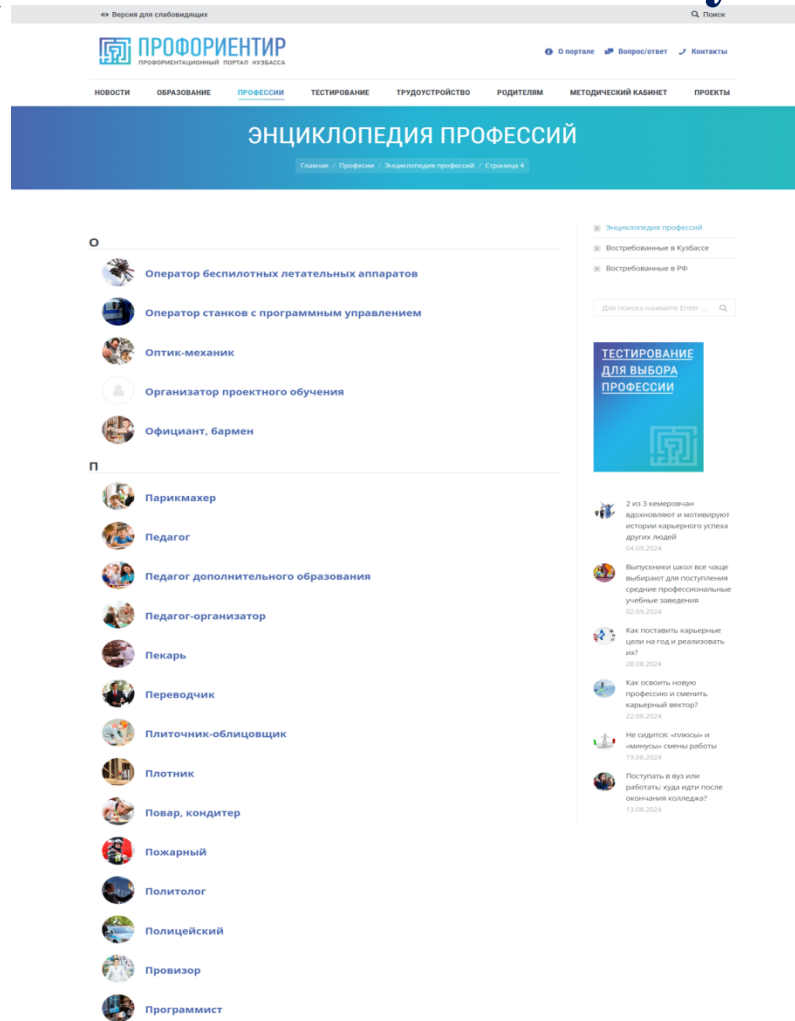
Версия для слабовидящих

Поиск

ПРОФОРИЕНТИР
ПРОФОРИЕНТАЦИОННЫЙ ПОРТАЛ КУЗБАССА

О портале
Вопрос/ответ
Контакты

НОВОСТИ
ОБРАЗОВАНИЕ
ПРОФЕССИИ
ТЕСТИРОВАНИЕ
ТРУДОУСТРОЙСТВО
РОДИТЕЛЯМ
МЕТОДИЧЕСКИЙ КАБИНЕТ
ПРОЕКТЫ

ЭНЦИКЛОПЕДИЯ ПРОФЕССИЙ

Главная / Профессии / Энциклопедия профессий / Страница 4

О

Оператор беспилотных летательных аппаратов

Оператор станков с программным управлением

Оптик-механик

Организатор проектного обучения

Официант, бармен

П

Парикмахер

Педагог

Педагог дополнительного образования

Педагог-организатор

Пекарь

Переводчик

Плиточник-облицовщик

Плотник

Повар, кондитер

Пожарный

Политолог

Полицейский

Провизор

Программист

Энциклопедия профессий
Востребованные в Кузбассе
Востребованные в РФ

Для поиска нажмите Enter ...

ТЕСТИРОВАНИЕ ДЛЯ ВЫБОРА ПРОФЕССИИ

2 из 3 кемеровчан вдохновляют и мотивируют истории карьерного успеха других людей
04.09.2024

Выпускники школ все чаще выбирают для поступления средние профессиональные учебные заведения
02.09.2024

Как поставить карьерные цели на год и реализовать их?
28.08.2024

Как освоить новую профессию и сменить карьерный вектор?
22.08.2024

Не сидится: «плюсы» и «минусы» смены работы
19.08.2024

Поступать в вуз или работать: куда идти после окончания колледжа?
13.08.2024